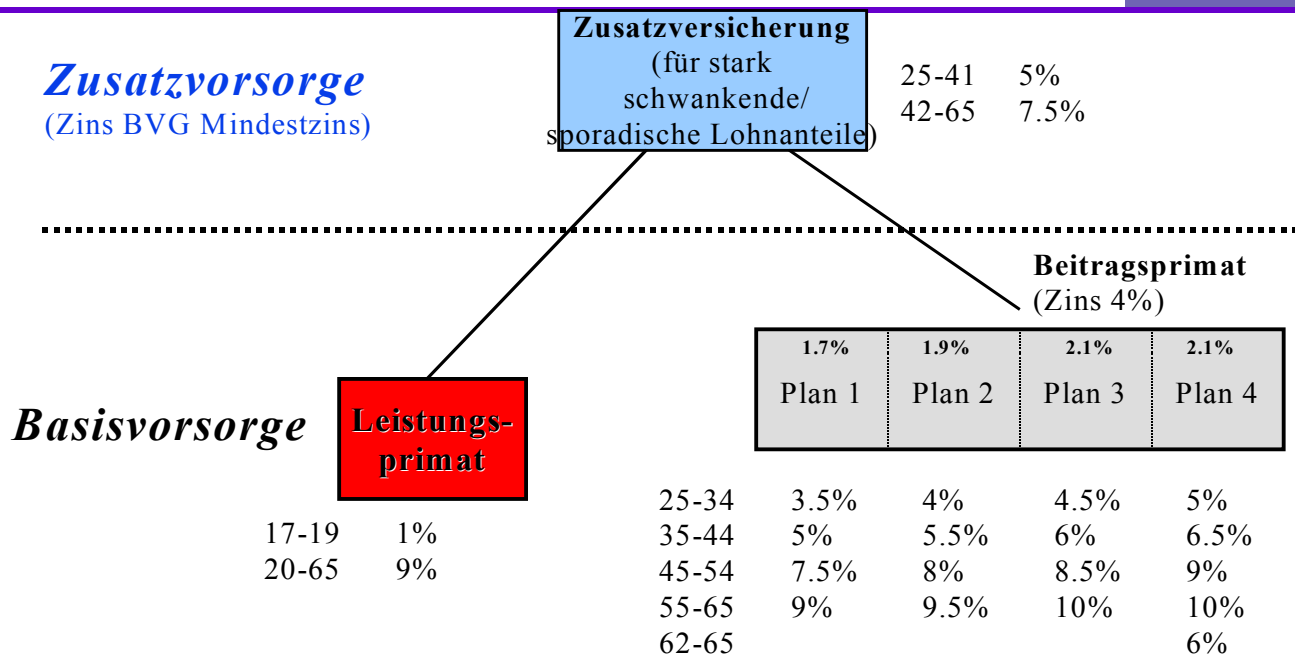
Zusatzvorsorge
(Zins BVG Mindestzins)

Zusatzversicherung
(für stark schwankende/ sporadische Lohnanteile)

| | |
|---|---|
| 25-41 | 5% |
| 42-65 | 7.5% |

Beitragsprimat
(Zins 4%)

| 1.7% | 1.9% | 2.1% | 2.1% |
|---|---|---|---|
| Plan 1 | Plan 2 | Plan 3 | Plan 4 |

Basisvorsorge

Leistungsprimat

| | |
|---|---|
| 17-19 | 1% |
| 20-65 | 9% |

| | Plan 1 | Plan 2 | Plan 3 | Plan 4 |
|---|---|---|---|---|
| 25-34 | 3.5% | 4% | 4.5% | 5% |
| 35-44 | 5% | 5.5% | 6% | 6.5% |
| 45-54 | 7.5% | 8% | 8.5% | 9% |
| 55-65 | 9% | 9.5% | 10% | 10% |
| 62-65 | | | | 6% |